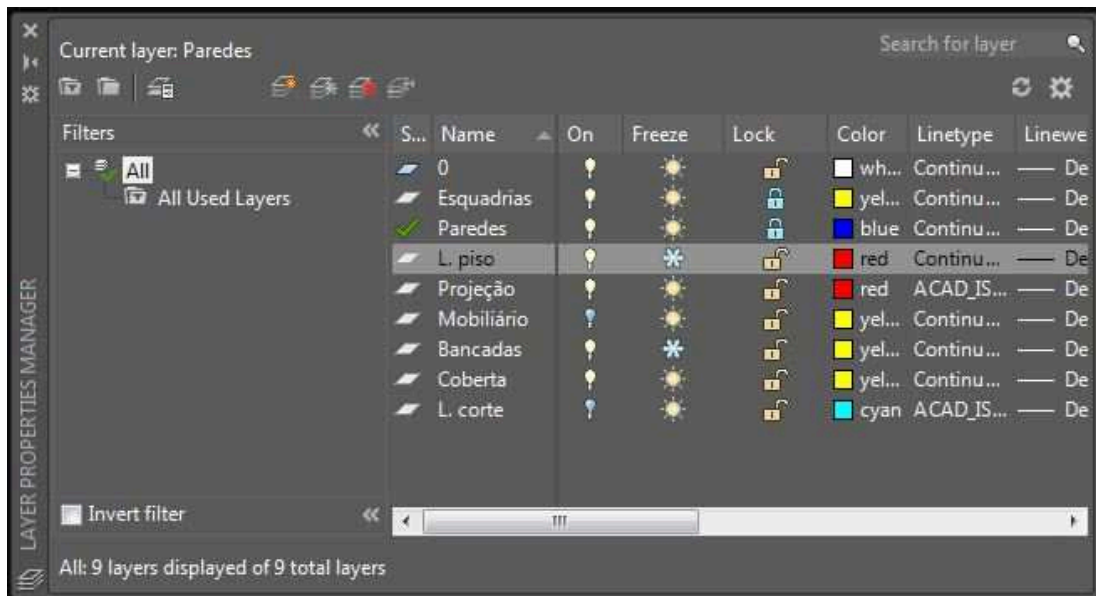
LAYER PROPERTIES MANAGER

Current layer: Paredes

Search for layer

Filters

All
All Used Layers

| S... | Name | On | Freeze | Lock | Color | Linetype | Linewe |
|---|---|---|---|---|---|---|---|
| | 0 | | | | wh... | Continu... | De |
| | Esquadrias | | | | yel... | Continu... | De |
| | Paredes | | | | blue | Continu... | De |
| | L. piso | | | | red | Continu... | De |
| | Projeção | | | | red | ACAD_IS... | De |
| | Mobiliário | | | | yel... | Continu... | De |
| | Bancadas | | | | yel... | Continu... | De |
| | Coberta | | | | yel... | Continu... | De |
| | L. corte | | | | cyan | ACAD_IS... | De |

Invert filter

All: 9 layers displayed of 9 total layers